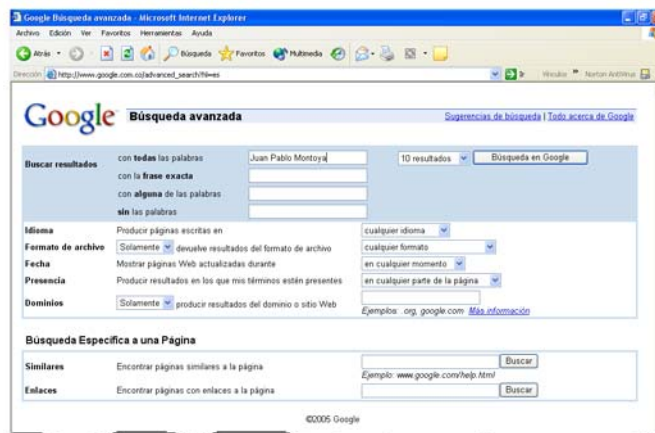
Google Búsqueda avanzada - Microsoft Internet Explorer

Archivo Edición Ver Favoritos Herramientas Ayuda

Atrás Búsqueda Favoritos Multimedia

Dirección http://www.google.com.co/advanced_search?hl=es

Vínculos Norton AntiVirus

Google Búsqueda avanzada

Sugerencias de búsqueda | Todo acerca de Google

Buscar resultados

con todas las palabras Juan Pablo Montoya

10 resultados Búsqueda en Google

con la frase exacta

con alguna de las palabras

sin las palabras

Idioma Producir páginas escritas en cualquier idioma

Formato de archivo Solamente devuelve resultados del formato de archivo cualquier formato

Fecha Mostrar páginas Web actualizadas durante en cualquier momento

Presencia Producir resultados en los que mis términos estén presentes en cualquier parte de la página

Dominios Solamente producir resultados del dominio o sitio Web

Ejemplos: .org, google.com Más información

Búsqueda Específica a una Página

Similares Encontrar páginas similares a la página Buscar

Ejemplo: www.google.com/help.html

Enlaces Encontrar páginas con enlaces a la página Buscar

©2005 Google